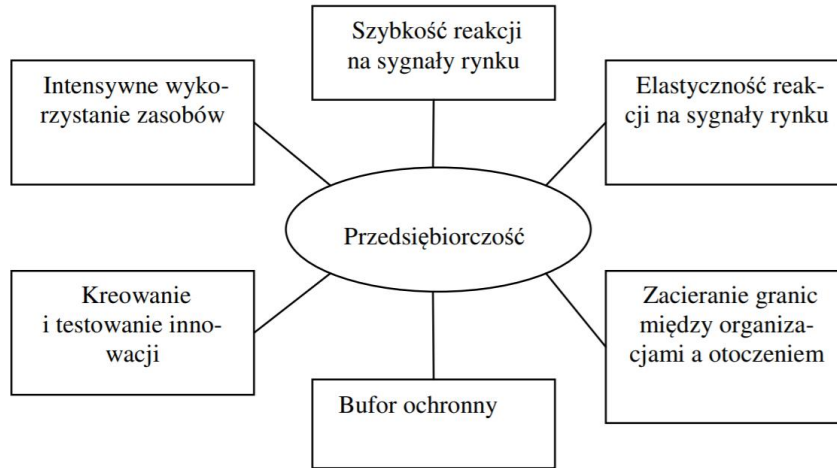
Szybkość reakcji na sygnały rynku

Intensywne wykorzystanie zasobów

Elastyczność reakcji na sygnały rynku

Przedsiębiorczość

Kreowanie i testowanie innowacji

Zacieranie granic między organizacjami a otoczeniem

Bufor ochronny